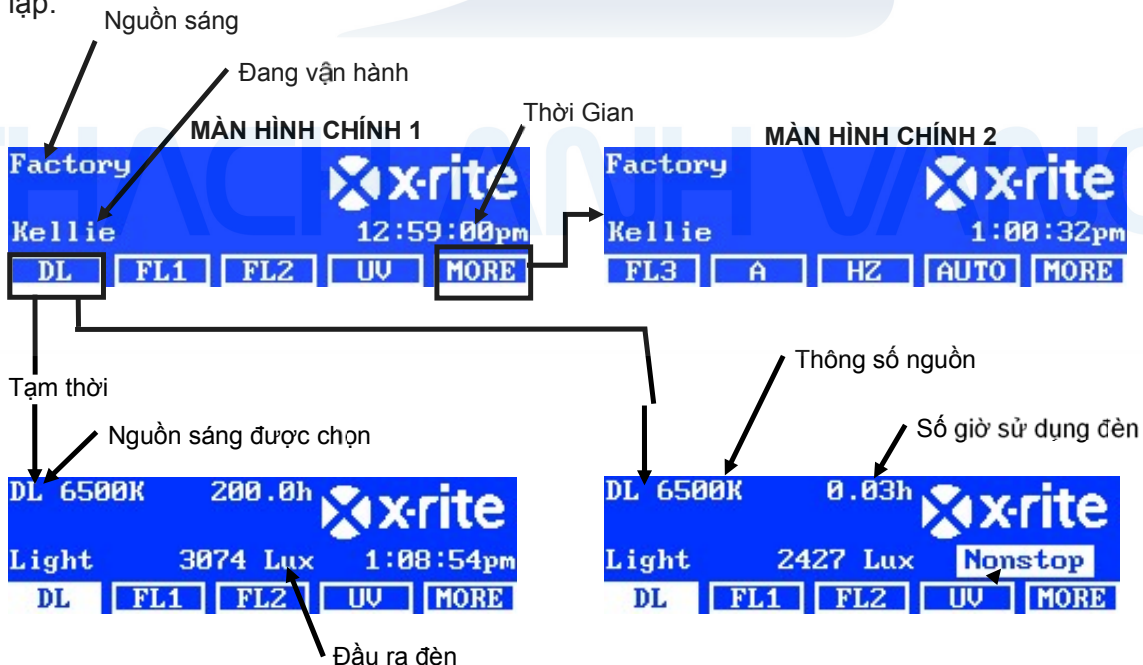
lập.

Nguồn sáng

Đang vận hành

MÀN HÌNH CHÍNH 1

Thời Gian

MÀN HÌNH CHÍNH 2

Factory
x-rite
Kellie 12:59:00pm
DL FL1 FL2 UV MORE

Factory
x-rite
Kellie 1:00:32pm
FL3 A HZ AUTO MORE

Tạm thời

Nguồn sáng được chọn

Thông số nguồn

Số giờ sử dụng đèn

DL 6500K 200.0h
x-rite
Light 3074 Lux 1:08:54pm
DL FL1 FL2 UV MORE

DL 6500K 0.03h
x-rite
Light 2427 Lux Nonstop
DL FL1 FL2 UV MORE

Đầu ra đèn